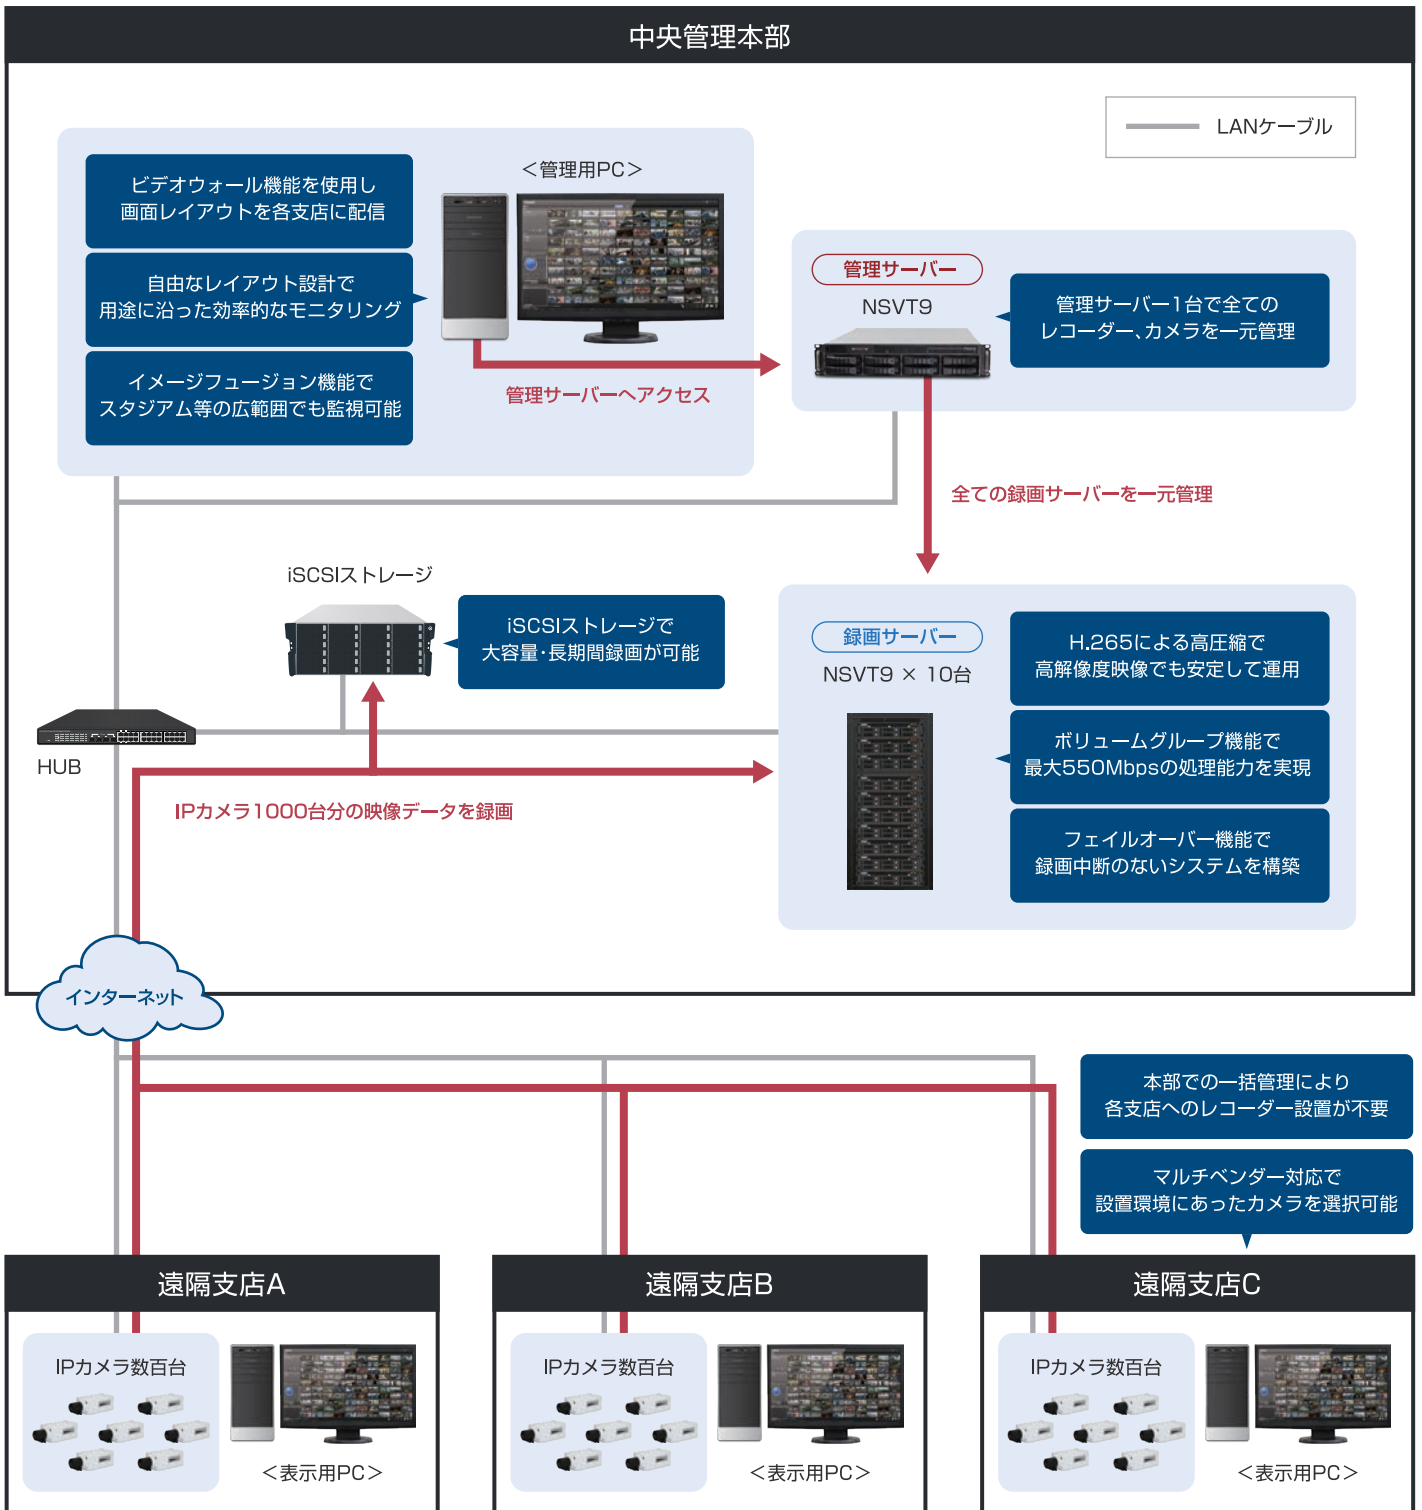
中央管理本部

LANケーブル

ビデオウォール機能を使用し画面レイアウトを各支店に配信

自由なレイアウト設計で用途に沿った効率的なモニタリング

イメージフュージョン機能でスタジアム等の広範囲でも監視可能

<管理用PC>

管理サーバーへアクセス

管理サーバー

NSVT9

管理サーバー1台で全てのレコーダー、カメラを一元管理

全ての録画サーバーを一元管理

iSCSIストレージ

iSCSIストレージで大容量･長期間録画が可能

録画サーバー

NSVT9 × 10台

H.265による高圧縮で高解像度映像でも安定して運用

ボリュームグループ機能で最大550Mbpsの処理能力を実現

フェイルオーバー機能で録画中断のないシステムを構築

HUB

IPカメラ1000台分の映像データを録画

インターネット

本部での一括管理により各支店へのレコーダー設置が不要

マルチベンダー対応で設置環境にあったカメラを選択可能

遠隔支店A

IPカメラ数百台

<表示用PC>

遠隔支店B

IPカメラ数百台

<表示用PC>

遠隔支店C

IPカメラ数百台

<表示用PC>